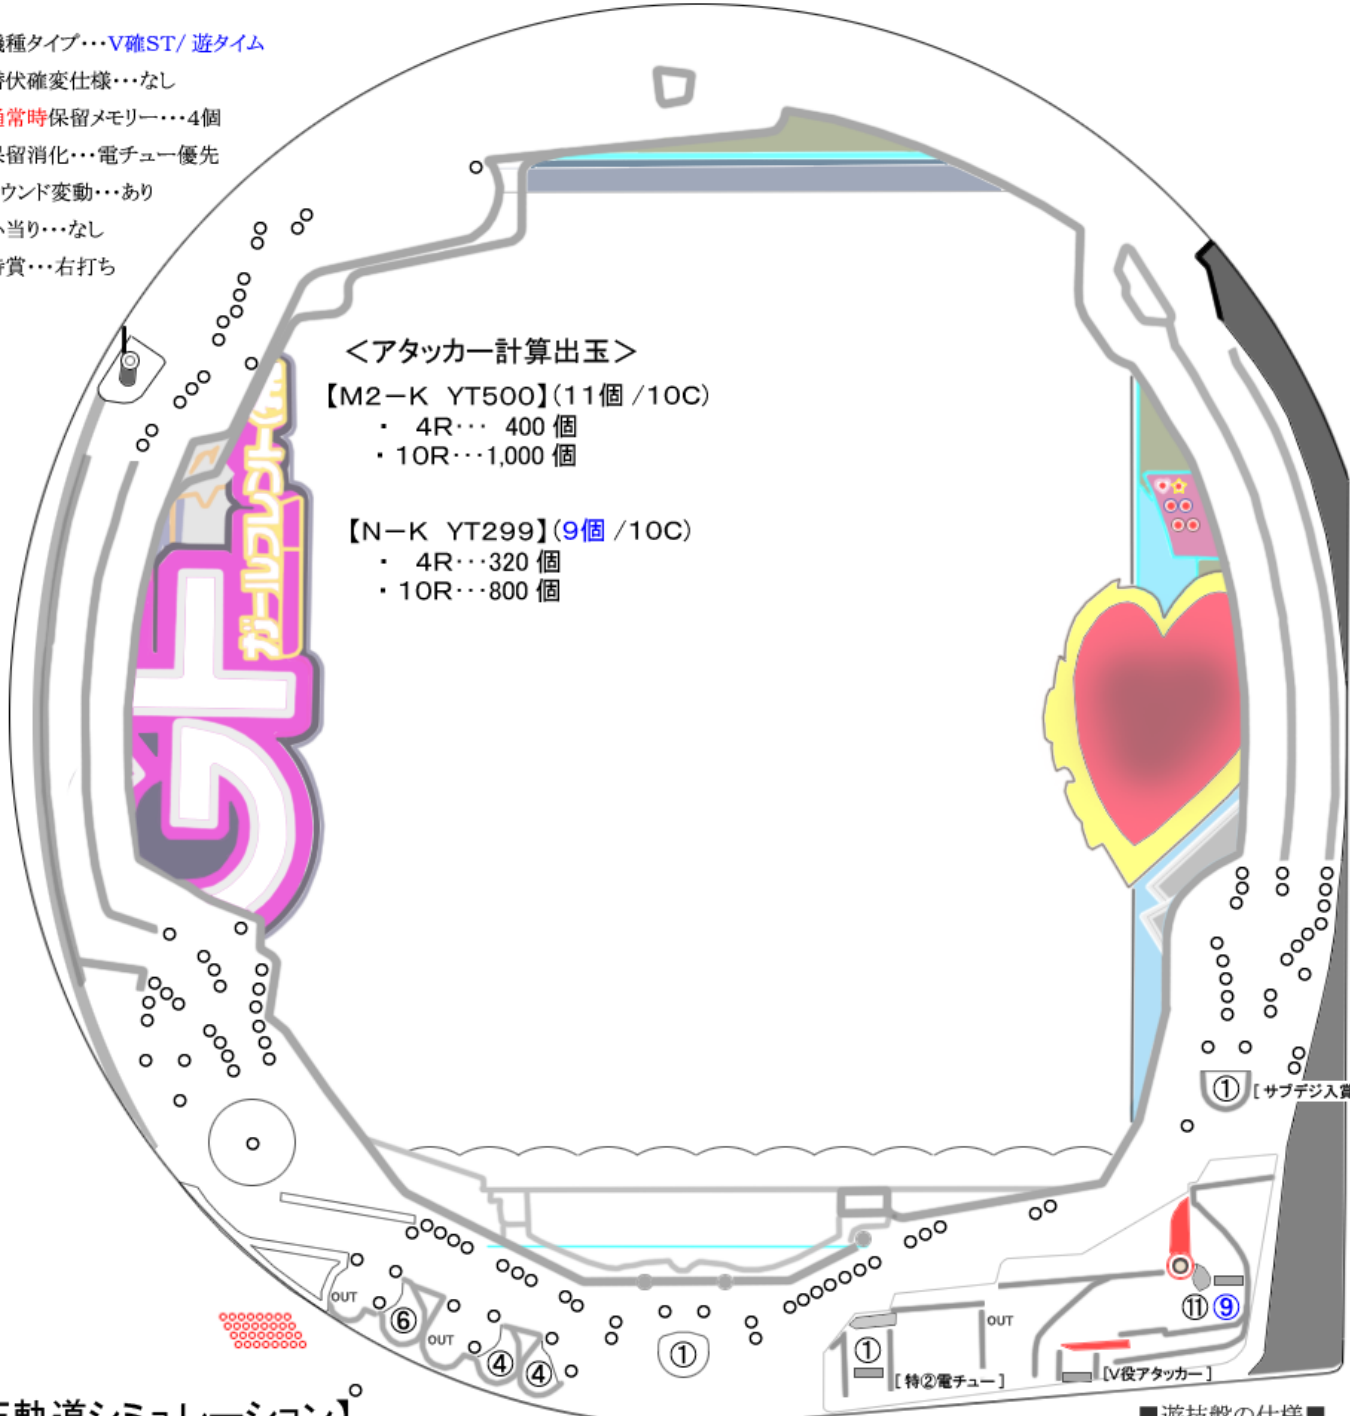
機種タイプ…V確ST/ 遊タイム
潜伏確変仕様…なし
通常時保留メモリー…4個
保留消化…電チュー優先
ラウンド変動…あり
小当り…なし
賞…右打ち

<アタッカー計算出玉>
【M2−K YT500】(11個 /10C)
・ 4R… 400 個
・10R…1,000 個

【N−K YT299】(9個 /10C)
・ 4R…320 個
・10R…800 個

① [サブデジ入賞
OUT ⑥ OUT ④ ④ ① ① [特②電チュー] OUT [V役アタッカー] ⑪ ⑨

動道シミュレーション】
■遊技盤の仕様■